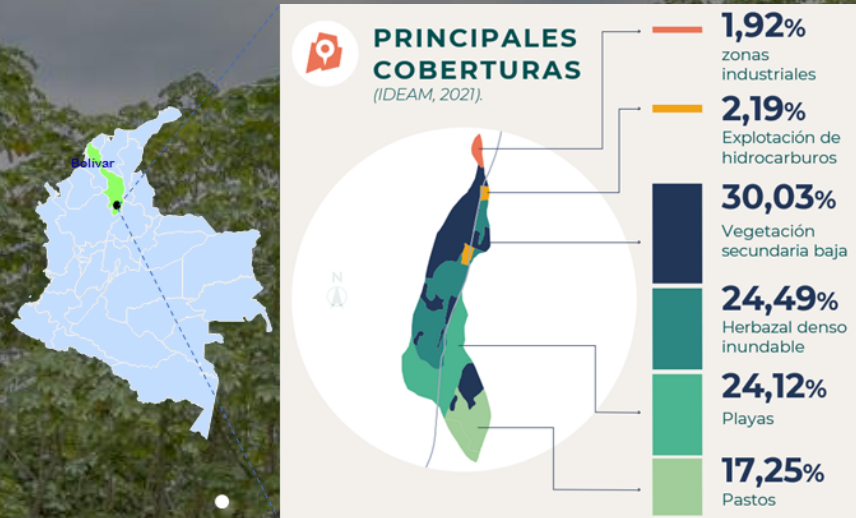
Bolívar

PRINCIPALES COBERTURAS
(IDEAM, 2021).

N

1,92%
zonas industriales

2,19%
Explotación de hidrocarburos

30,03%
Vegetación secundaria baja

24,49%
Herbazal denso inundable

24,12%
Playas

17,25%
Pastos